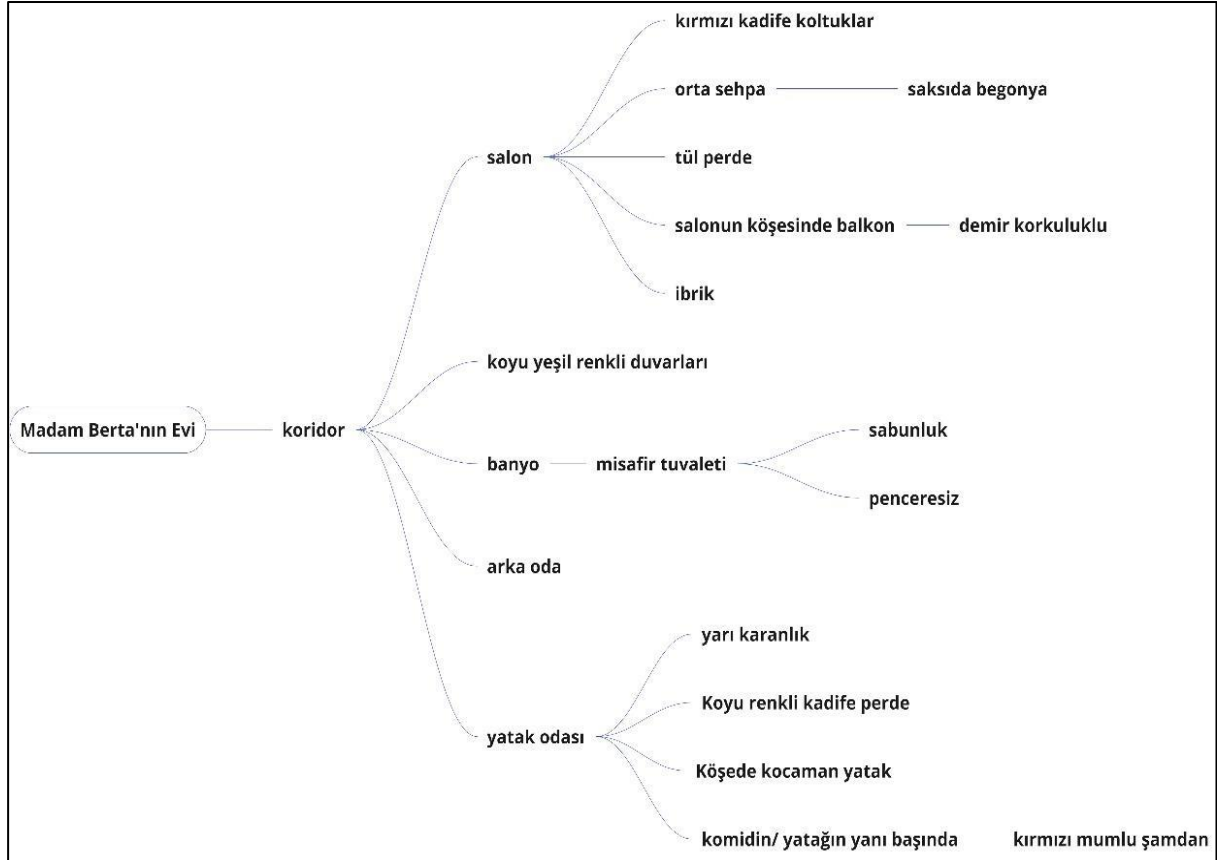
Madam Berta'nın Evi

koridor

salon

kırmızı kadife koltuklar

orta sehpa

saksıda begonya

tül perde

salonun köşesinde balkon

demir korkuluklu

ibrik

koyu yeşil renkli duvarları

banyo

misafir tuvaleti

sabunluk

penceresiz

arka oda

yatak odası

yarı karanlık

Koyu renkli kadife perde

Köşede kocaman yatak

komidin/ yatağın yanı başında

kırmızı mumlu şamdan